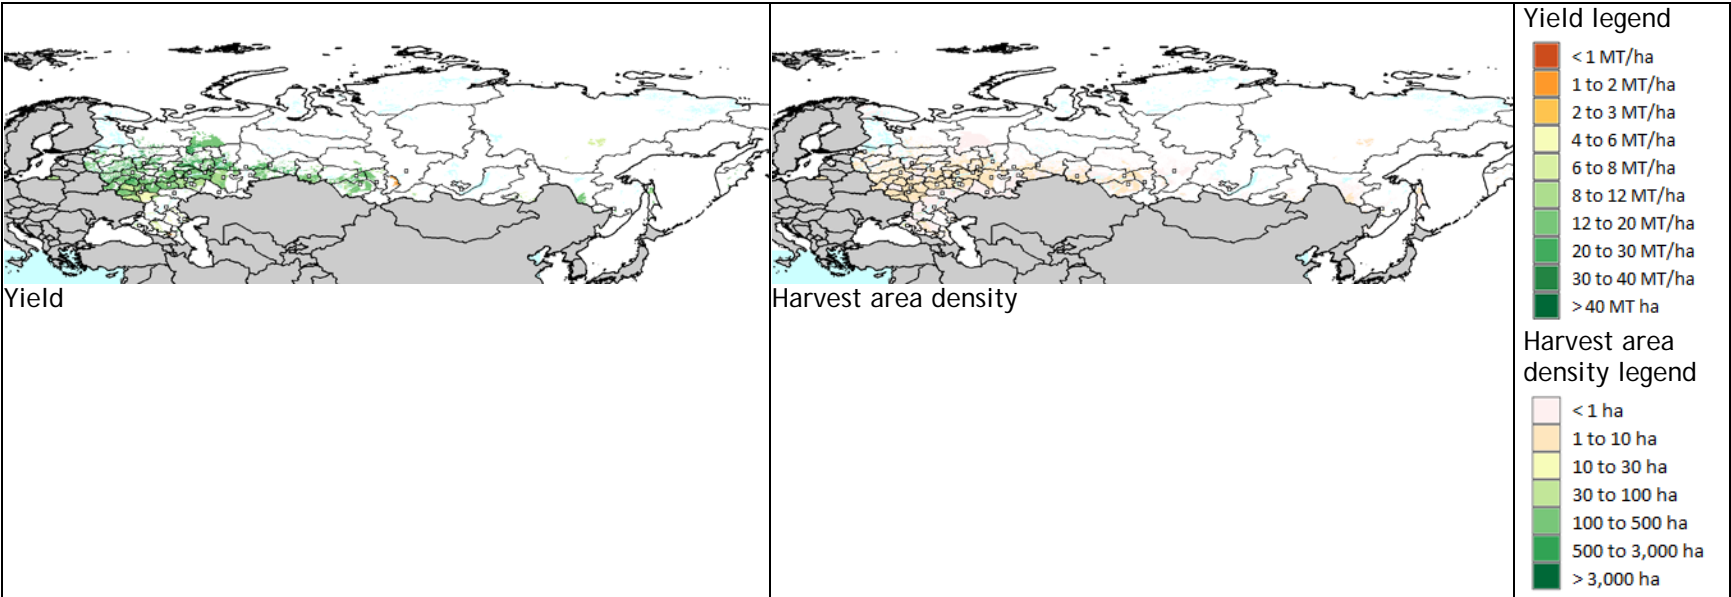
| Yield | Harvest area density | Yield legend<br>< 1 MT/ha<br>1 to 2 MT/ha<br>2 to 3 MT/ha<br>4 to 6 MT/ha<br>6 to 8 MT/ha<br>8 to 12 MT/ha<br>12 to 20 MT/ha<br>20 to 30 MT/ha<br>30 to 40 MT/ha<br>> 40 MT ha<br>Harvest area density legend<br>< 1 ha<br>1 to 10 ha<br>10 to 30 ha<br>30 to 100 ha<br>100 to 500 ha<br>500 to 3,000 ha<br>> 3,000 ha |
|---|---|---|